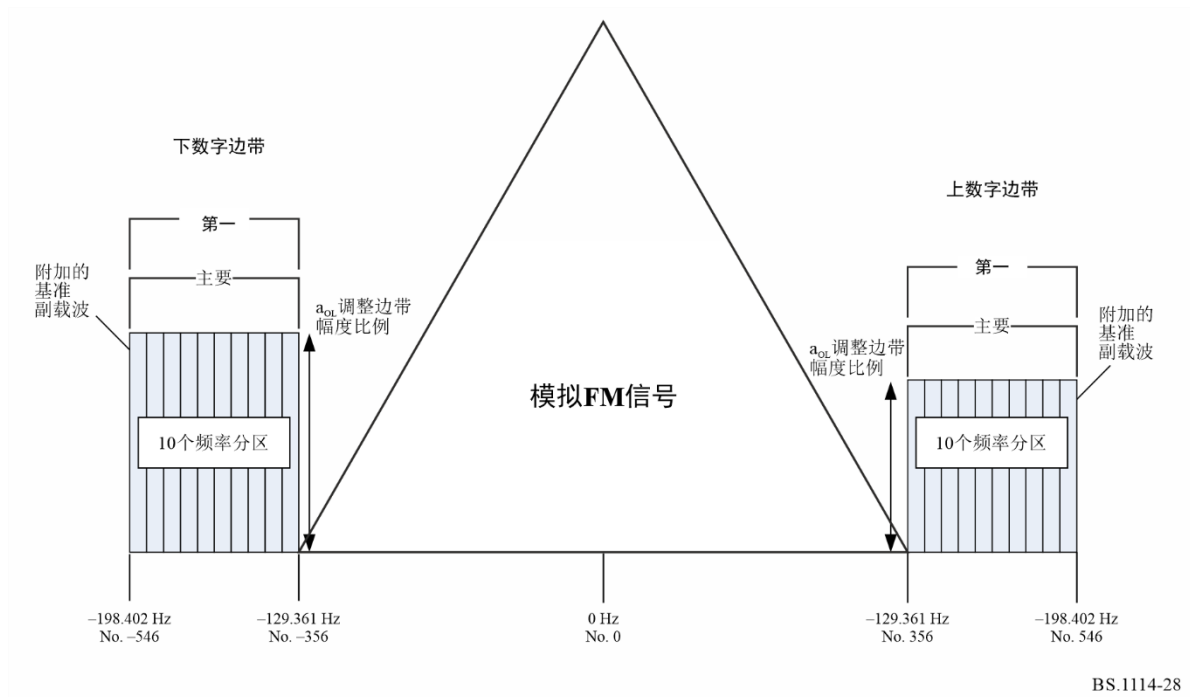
下数字边带

上数字边带

第一

主要

附加的基准副载波

$a_{OL}$调整边带幅度比例

模拟FM信号

$a_{OL}$调整边带幅度比例

第一

主要

附加的基准副载波

10个频率分区

10个频率分区

–198.402 Hz
No. –546

–129.361 Hz
No. –356

0 Hz
No. 0

–129.361 Hz
No. 356

–198.402 Hz
No. 546

BS.1114-28